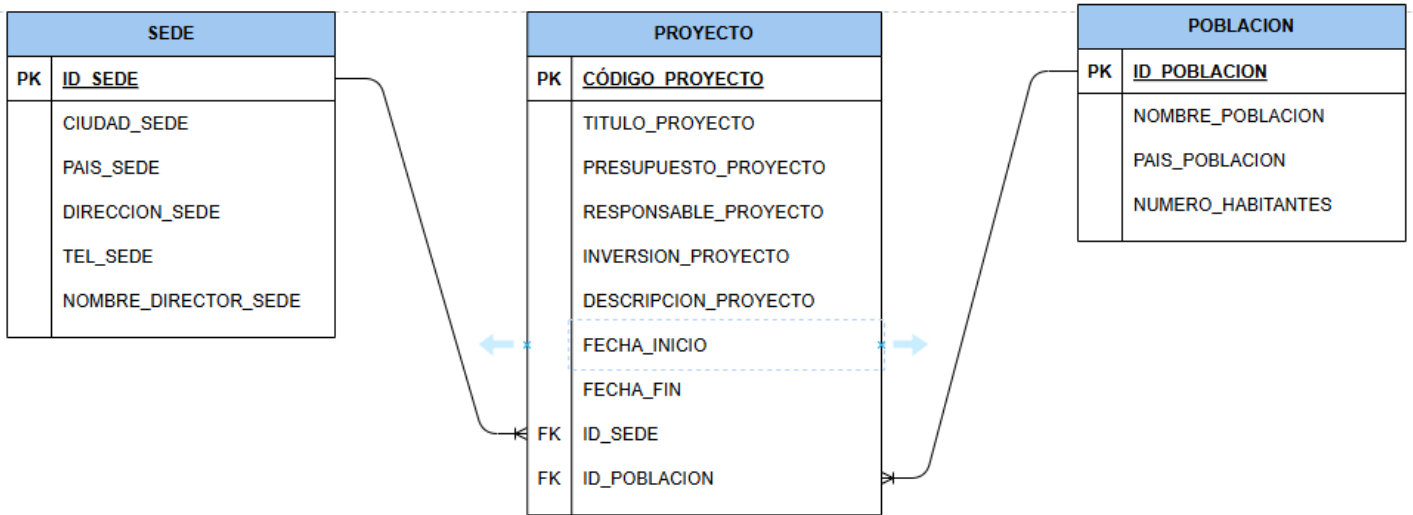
SEDE

| PK | ID_SEDE |
|---|---|
| | CIUDAD_SEDE |
| | PAIS_SEDE |
| | DIRECCION_SEDE |
| | TEL_SEDE |
| | NOMBRE_DIRECTOR_SEDE |

PROYECTO

| PK | CÓDIGO_PROYECTO |
|---|---|
| | TITULO_PROYECTO |
| | PRESUPUESTO_PROYECTO |
| | RESPONSABLE_PROYECTO |
| | INVERSION_PROYECTO |
| | DESCRIPCION_PROYECTO |
| | FECHA_INICIO |
| | FECHA_FIN |
| FK | ID_SEDE |
| FK | ID_POBLACION |

POBLACION

| PK | ID_POBLACION |
|---|---|
| | NOMBRE_POBLACION |
| | PAIS_POBLACION |
| | NUMERO_HABITANTES |